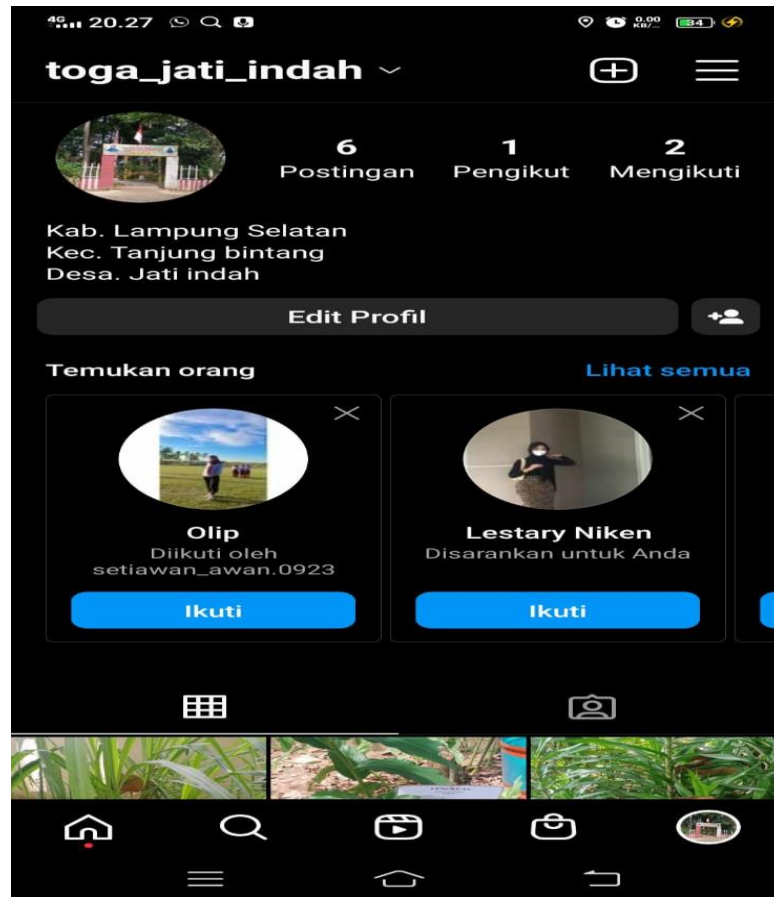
4G 20.27 0.00 KB/s 34

toga_jati_indah

6 Postingan
1 Pengikut
2 Mengikuti

Kab. Lampung Selatan
Kec. Tanjung bintang
Desa. Jati indah

Edit Profil

Temukan orang
Lihat semua

Olip
Diikuti oleh setiawan_awan.0923
Ikuti

Lestary Niken
Disarankan untuk Anda
Ikuti